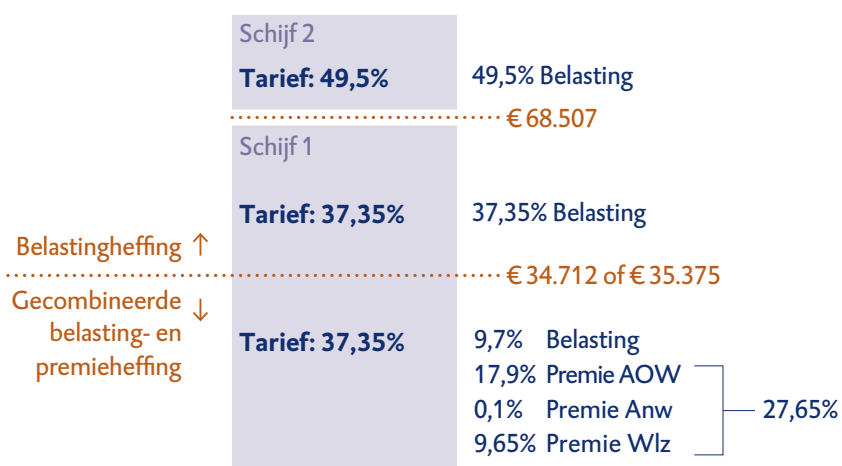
Schijf 2

Tarief: 49,5%

49,5% Belasting

€ 68.507

Schijf 1

Tarief: 37,35%

37,35% Belasting

Belastingheffing ↑

€ 34.712 of € 35.375

Gecombineerde belasting- en premieheffing ↓

Tarief: 37,35%

9,7% Belasting
17,9% Premie AOW
0,1% Premie Anw
9,65% Premie Wlz

27,65%